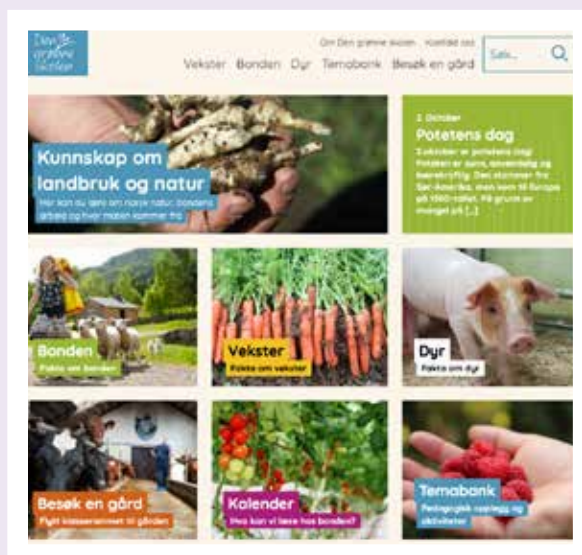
Den grønne skolen

Om Den grønne skolen Kontakt oss

Vekster Bonden Dyr Temabank Besøk en gård

Søk... 

Kunnskap om landbruk og natur

Her kan du lære om norsk natur, bondens arbeid og hvor maten kommer fra

2. Oktober
Potetens dag

2.oktober er potetens dag! Poteten er sunn, anvendelig og bærekraftig. Den stammer fra Sør-Amerika, men kom til Europa på 1560-tallet. På grunn av mangel på [...]

Bonden
Fakta om bonden

Vekster
Fakta om vekster

Dyr
Fakta om dyr

Besøk en gård
Flytt klasserommet til gården

Kalender
Hva kan vi lære hos bonden?

Temabank
Pedagogisk opplegg og aktiviteter